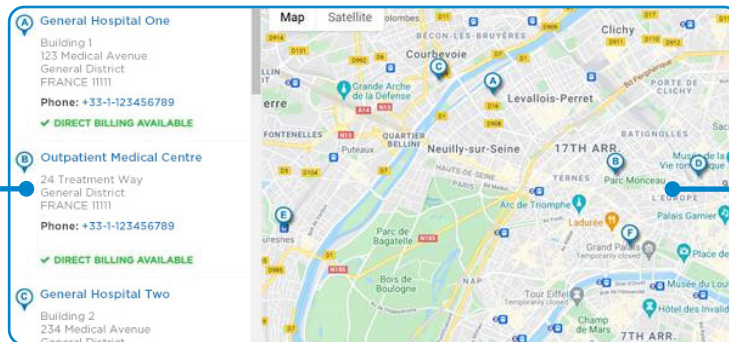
A General Hospital One

Building 1
123 Medical Avenue
General District
FRANCE 11111

Phone: +33-1-123456789

✔ DIRECT BILLING AVAILABLE

B Outpatient Medical Centre

24 Treatment Way
General District
FRANCE 11111

Phone: +33-1-123456789

✔ DIRECT BILLING AVAILABLE

C General Hospital Two

Building 2
234 Medical Avenue
General District

Map Satellite

Colombes
BECON-LES-BRUYERES
Courbevoie
Clichy
Grande Arche de la Défense
Levallois-Perret
PORTE DE CLICHY
BATIGNOLLES
FONTENELLES
Puteaux
QUARTIER BELLINI
Neuilly-sur-Seine
17TH ARR.
HAUTS-DE-SEINE
PARIS
TERNES
Parc Monceau
Arc de Triomphe
L'EUROPE
Palais Garnier
Parc de Bagatelle
Ladurée
Grand Palais
Temporarily closed
Place de
Bois de Boulogne
Musée du Louvre
Hôtel des Invalides
Tour Eiffel
Temporarily closed
Champ de Mars
7TH ARR.
A
B
C
D
E
F